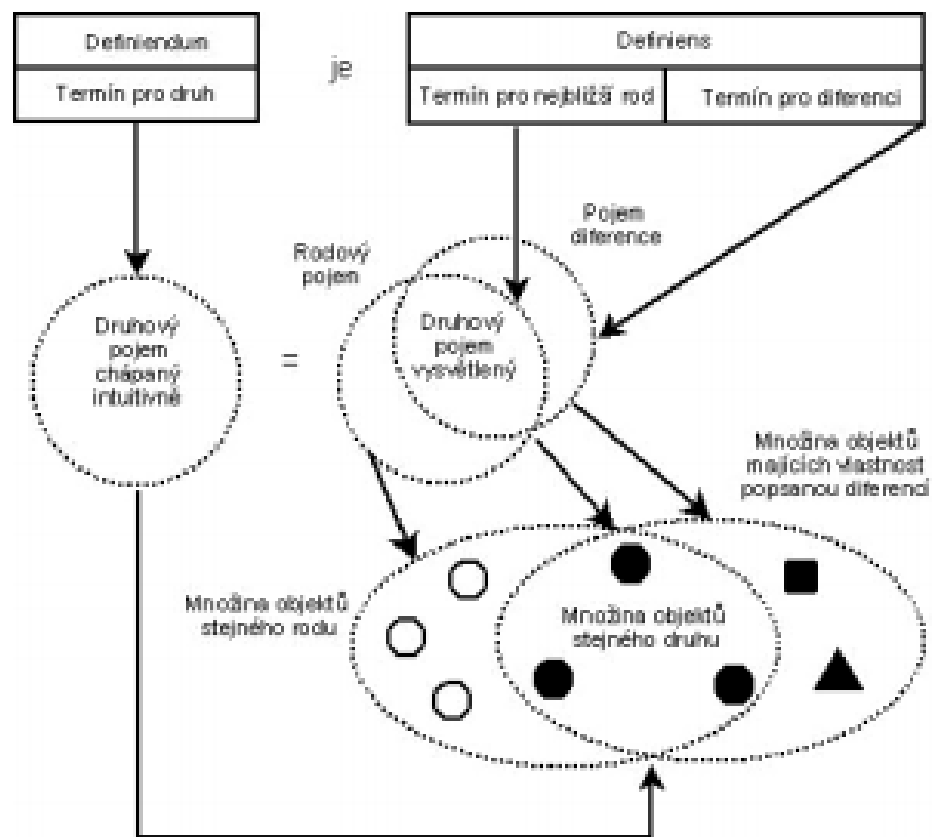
Definiendum

Termín pro druh

je

Definiens

Termín pro nejbližší rod

Termín pro diferenci

Pojem diference

Rodový pojem

Druhový pojem chápaný intuitivně

=

Druhový pojem vysvětlený

Množina objektů majících vlastnost popsanou diferencí

Množina objektů stejného rodu

Množina objektů stejného druhu